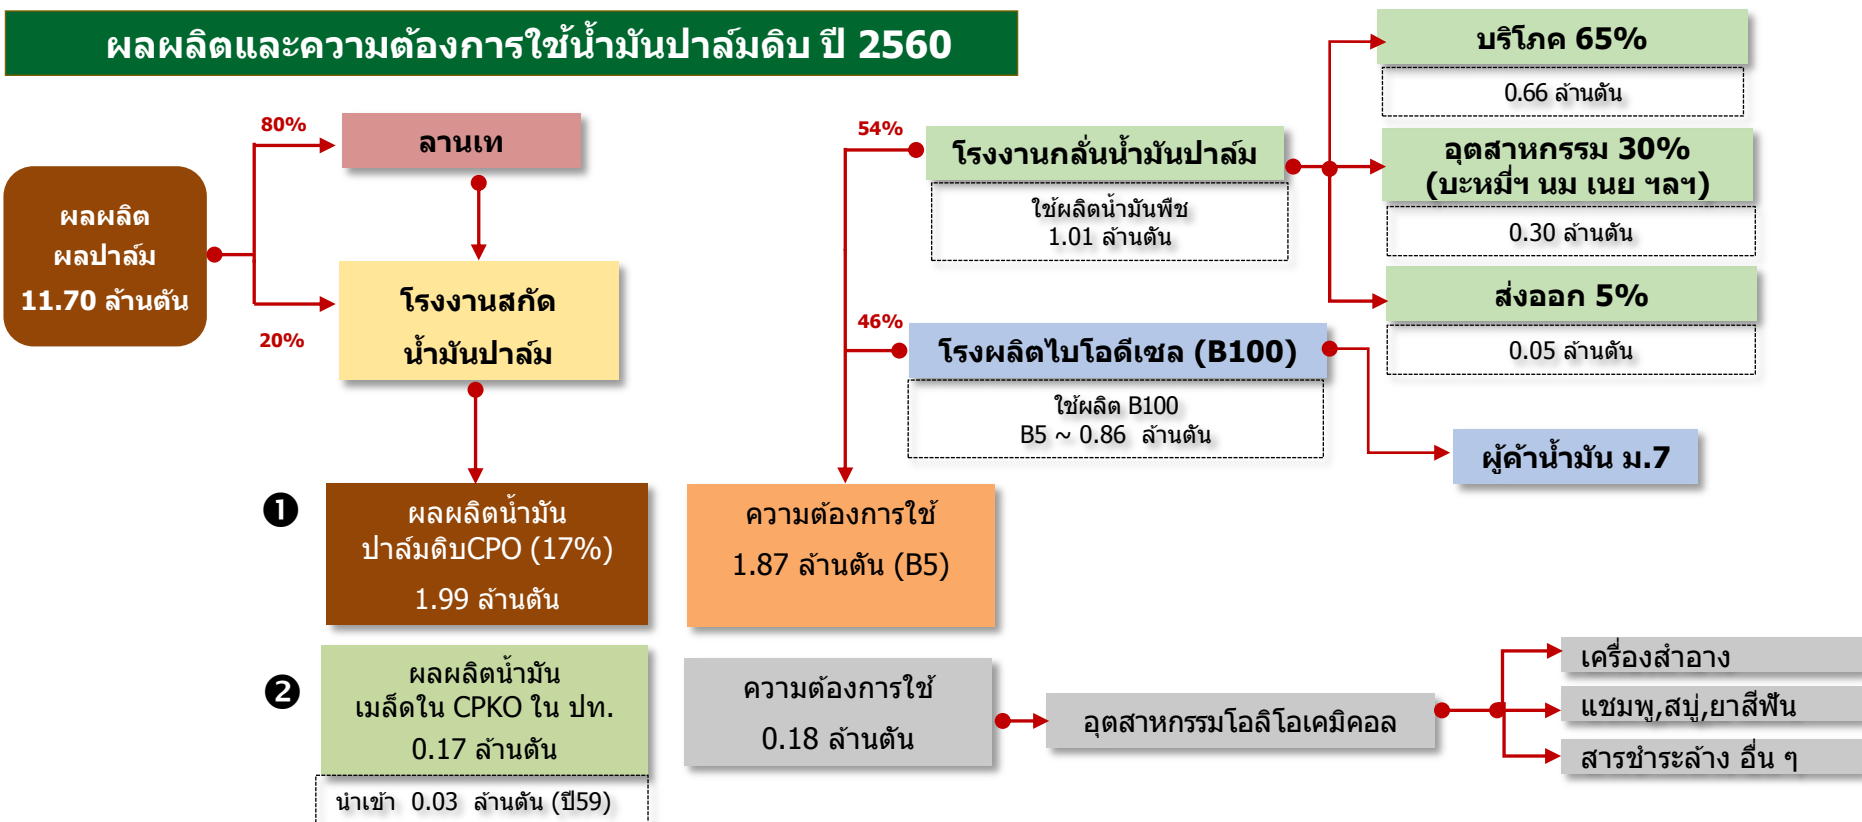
ผลผลิตและความต้องการใช้น้ำมันปาล์มดิบ ปี 2560

ผลผลิต
ผลปาล์ม
11.70 ล้านตัน

80%

ลานเท

20%

โรงงานสกัด
น้ำมันปาล์ม

❶

ผลผลิตน้ำมัน
ปาล์มดิบCPO (17%)
1.99 ล้านตัน

❷

ผลผลิตน้ำมัน
เมล็ดใน CPKO ใน ปท.
0.17 ล้านตัน

นำเข้า 0.03 ล้านตัน (ปี59)

54%

โรงงานกลั่นน้ำมันปาล์ม

ใช้ผลิตน้ำมันพืช
1.01 ล้านตัน

46%

โรงผลิตไบโอดีเซล (B100)

ใช้ผลิต B100
B5 ~ 0.86 ล้านตัน

ความต้องการใช้
1.87 ล้านตัน (B5)

บริโภค 65%

0.66 ล้านตัน

อุตสาหกรรม 30%
(บะหมี่ฯ นม เนย ฯลฯ)

0.30 ล้านตัน

ส่งออก 5%

0.05 ล้านตัน

ผู้ค้าน้ำมัน ม.7

ความต้องการใช้
0.18 ล้านตัน

อุตสาหกรรมโอลิโอเคมิคอล

เครื่องสำอาง

แชมพู,สบู่,ยาสีฟัน

สารชำระล้าง อื่น ๆ